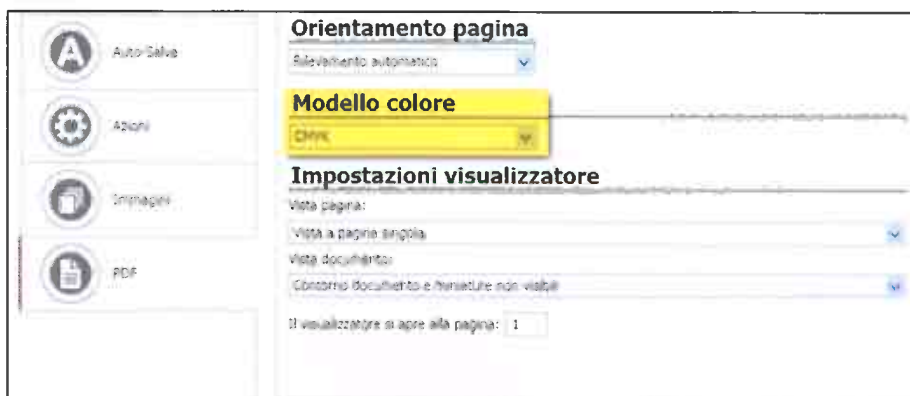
Auto-Salva

Azioni

Immagini

PDF

Orientamento pagina

Rilevamento automatico

Modello colore

CMYK

Impostazioni visualizzatore

Vista pagina:

Vista a pagina singola

Vista documento:

Contorno documento e miniature non visibili

Il visualizzatore si apre alla pagina: 1